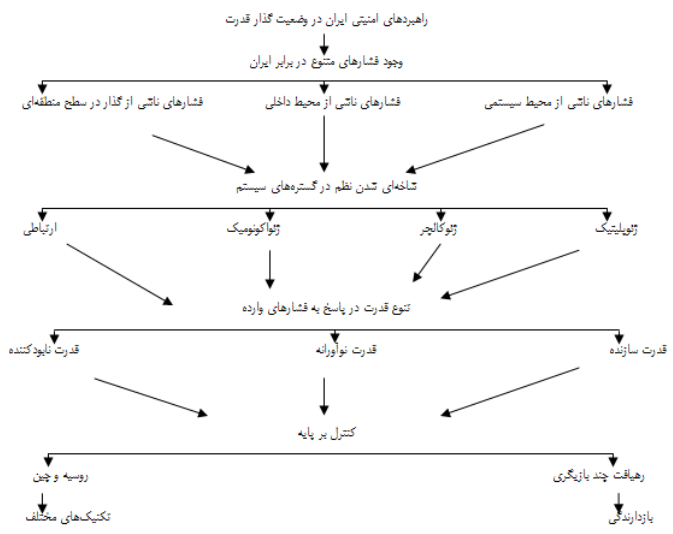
راهبردهای امنیتی ایران در وضعیت گذار قدرت

وجود فشارهای متنوع در برابر ایران

فشارهای ناشی از محیط سیستمی

فشارهای ناشی از محیط داخلی

فشارهای ناشی از گذار در سطح منطقه‌ای

شاخه‌ای شدن نظم در گستره‌های سیستم

ژئوپلیتیک

ژئوکالچر

ژئواکونومیک

ارتباطی

تنوع قدرت در پاسخ به فشارهای وارده

قدرت سازنده

قدرت نوآورانه

قدرت نابودکننده

کنترل بر پایه

رهیافت چند بازیگری

روسیه و چین

بازدارندگی

تکنیک‌های مختلف